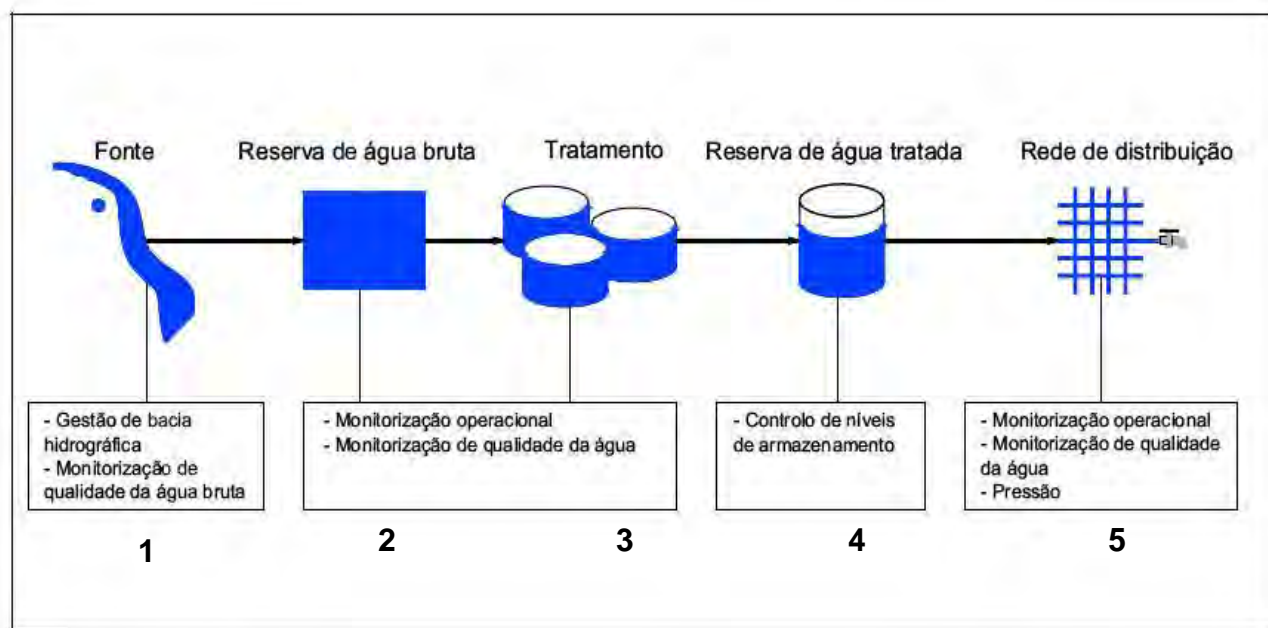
Fonte

Reserva de água bruta

Tratamento

Reserva de água tratada

Rede de distribuição

- Gestão de bacia hidrográfica
- Monitorização de qualidade da água bruta

- Monitorização operacional
- Monitorização de qualidade da água

- Controlo de níveis de armazenamento

- Monitorização operacional
- Monitorização de qualidade da água
- Pressão

1

2

3

4

5